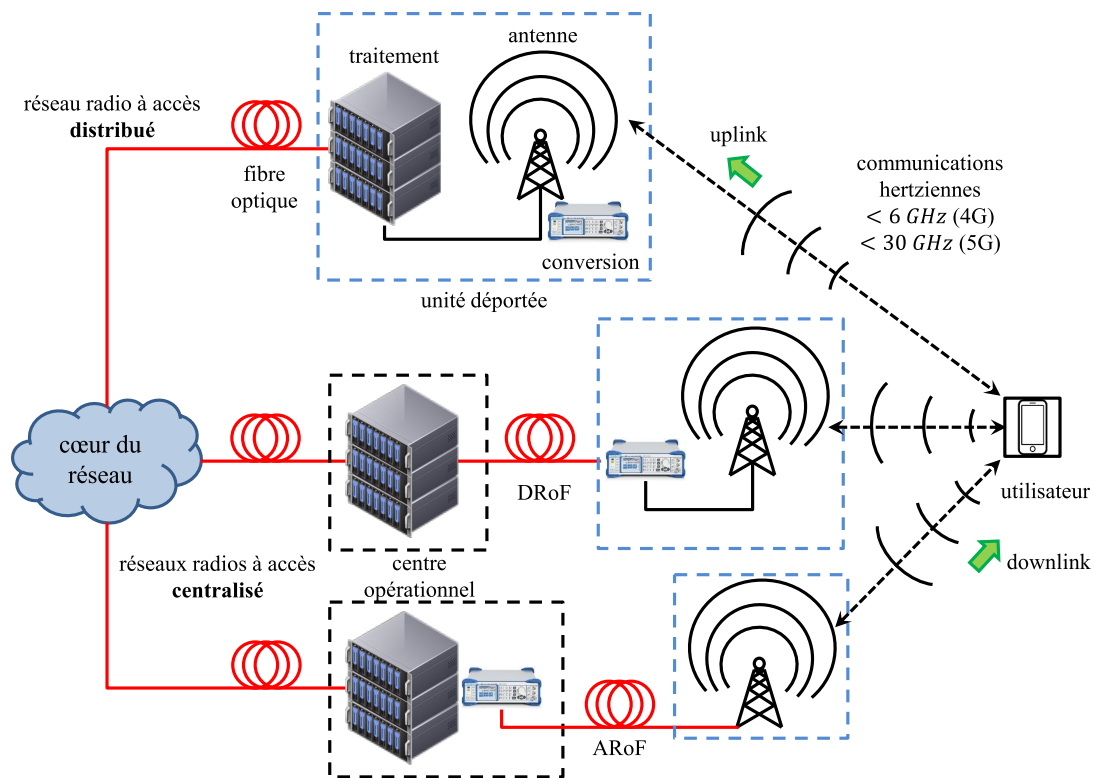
traitement

antenne

réseau radio à accès **distribué**

fibre optique

uplink

communications hertziennes
$< 6\ GHz$ (4G)
$< 30\ GHz$ (5G)

conversion

unité déportée

cœur du réseau

DRoF

utilisateur

réseaux radios à accès **centralisé**

centre opérationnel

downlink

ARoF